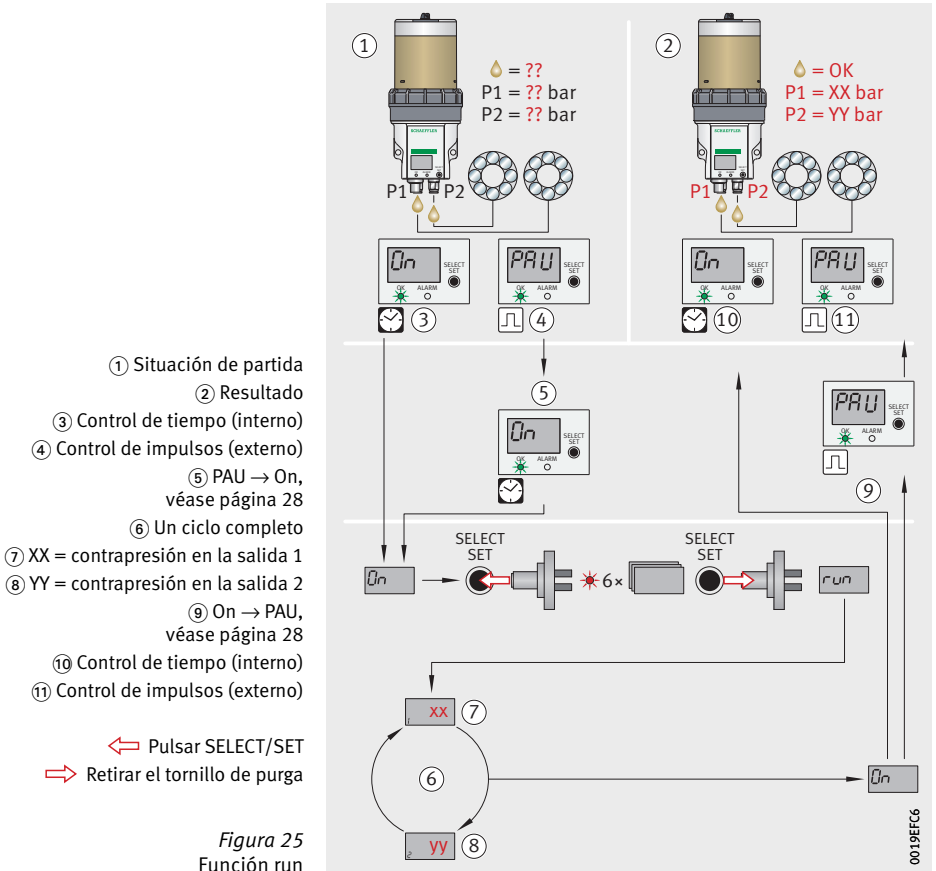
① Situación de partida
② Resultado
③ Control de tiempo (interno)
④ Control de impulsos (externo)
⑤ PAU → On, véase página 28
⑥ Un ciclo completo
⑦ XX = contrapresión en la salida 1
⑧ YY = contrapresión en la salida 2
⑨ On → PAU, véase página 28
⑩ Control de tiempo (interno)
⑪ Control de impulsos (externo)

Pulsar SELECT/SET
Retirar el tornillo de purga

*Figura 25*
Función run

①
= ??
P1 = ?? bar
P2 = ?? bar
SCHAEFFLER
P1 P2

②
= OK
P1 = XX bar
P2 = YY bar
SCHAEFFLER
P1 P2

On SELECT SET OK ALARM ③
PAU SELECT SET OK ALARM ④
On SELECT SET OK ALARM ⑩
PAU SELECT SET OK ALARM ⑪

⑤
On SELECT SET OK ALARM

PAU SELECT SET OK ALARM
⑨

On SELECT SET 6 × SELECT SET run

xx ⑦
⑥
yy ⑧
On

0019EFC6